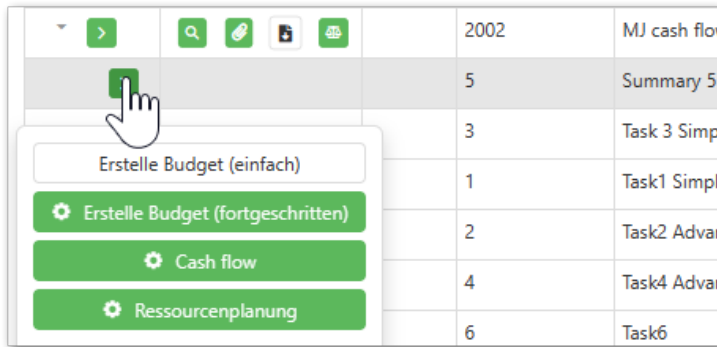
| | | | | |
|---|---|---|---|---|
| | | | 2002 | MJ cash flo |
| | | | 5 | Summary 5 |
| | | | 3 | Task 3 Simp |
| | | | 1 | Task1 Simpl |
| | | | 2 | Task2 Adva |
| | | | 4 | Task4 Adva |
| | | | 6 | Task6 |

Erstelle Budget (einfach)

Erstelle Budget (fortgeschritten)

Cash flow

Ressourcenplanung